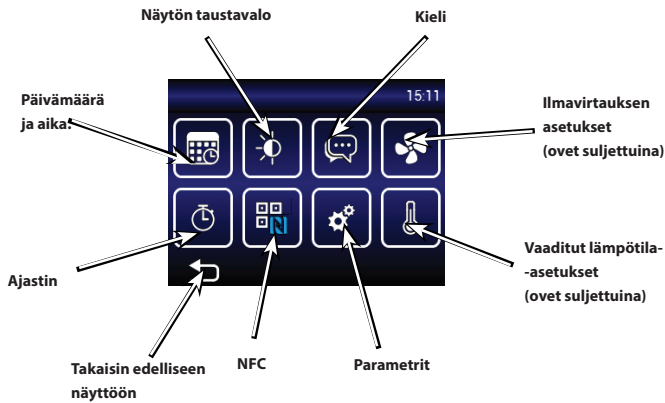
Näytön taustavalo

Kieli

15:11

Päivämäärä ja aika:

Ilmavirtauksen asetukset (ovet suljettuina)

Vaaditut lämpötila- -asetukset (ovet suljettuina)

Ajastin

Takaisin edelliseen näyttöön

NFC

Parametrit